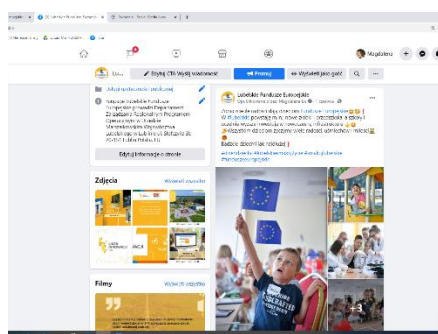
Lubelskie Fundusze Europejskie
Edytuj (Ctrl-Wyślij) wiadomość
Promuj
Wyświetl jako gość
Magdalena
Dołącz wyniki dopasowań przycisków
Hasłowe lubelskie Fundusze Europejskie gminnym Regionalnym
Za sprawą Regionalnych Programów Operacyjnych Województwa
Lubelskie 20-074 Lublin Polska (1)
Edytuj informacje o stronie
Zdjęcia
Wyświetl wszystkie
Filmy
Wyświetl wszystkie
Lubelskie Fundusze Europejskie
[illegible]
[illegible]
Będzie zbiornik na niebiosi!
#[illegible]
+3